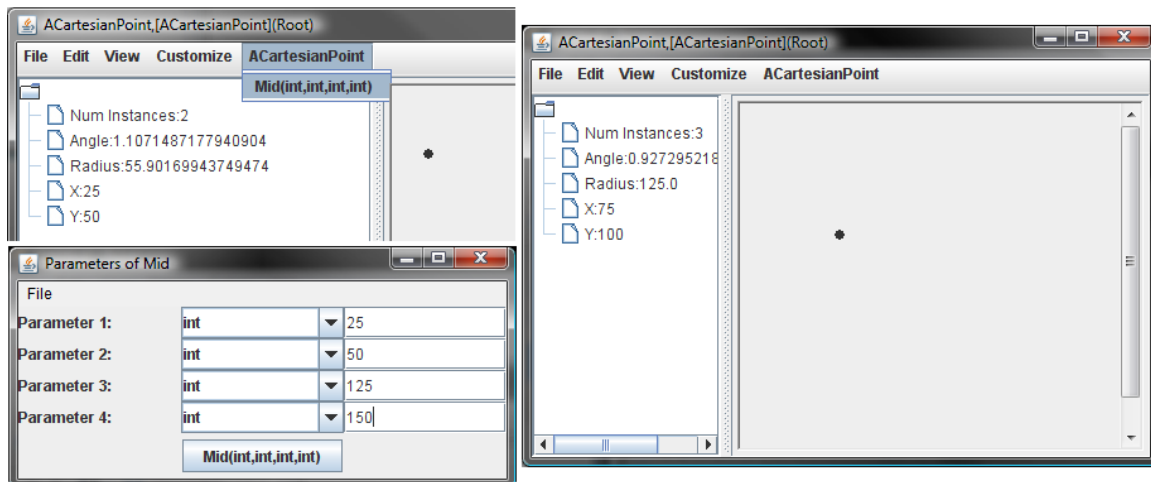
ACartesianPoint,[ACartesianPoint](Root)

File Edit View Customize ACartesianPoint

Mid(int,int,int,int)

Num Instances:2
Angle:1.1071487177940904
Radius:55.90169943749474
X:25
Y:50

Parameters of Mid

File

| | | |
|---|---|---|
| Parameter 1: | int | 25 |
| Parameter 2: | int | 50 |
| Parameter 3: | int | 125 |
| Parameter 4: | int | 150 |

Mid(int,int,int,int)

ACartesianPoint,[ACartesianPoint](Root)

File Edit View Customize ACartesianPoint

Num Instances:3
Angle:0.927295218
Radius:125.0
X:75
Y:100